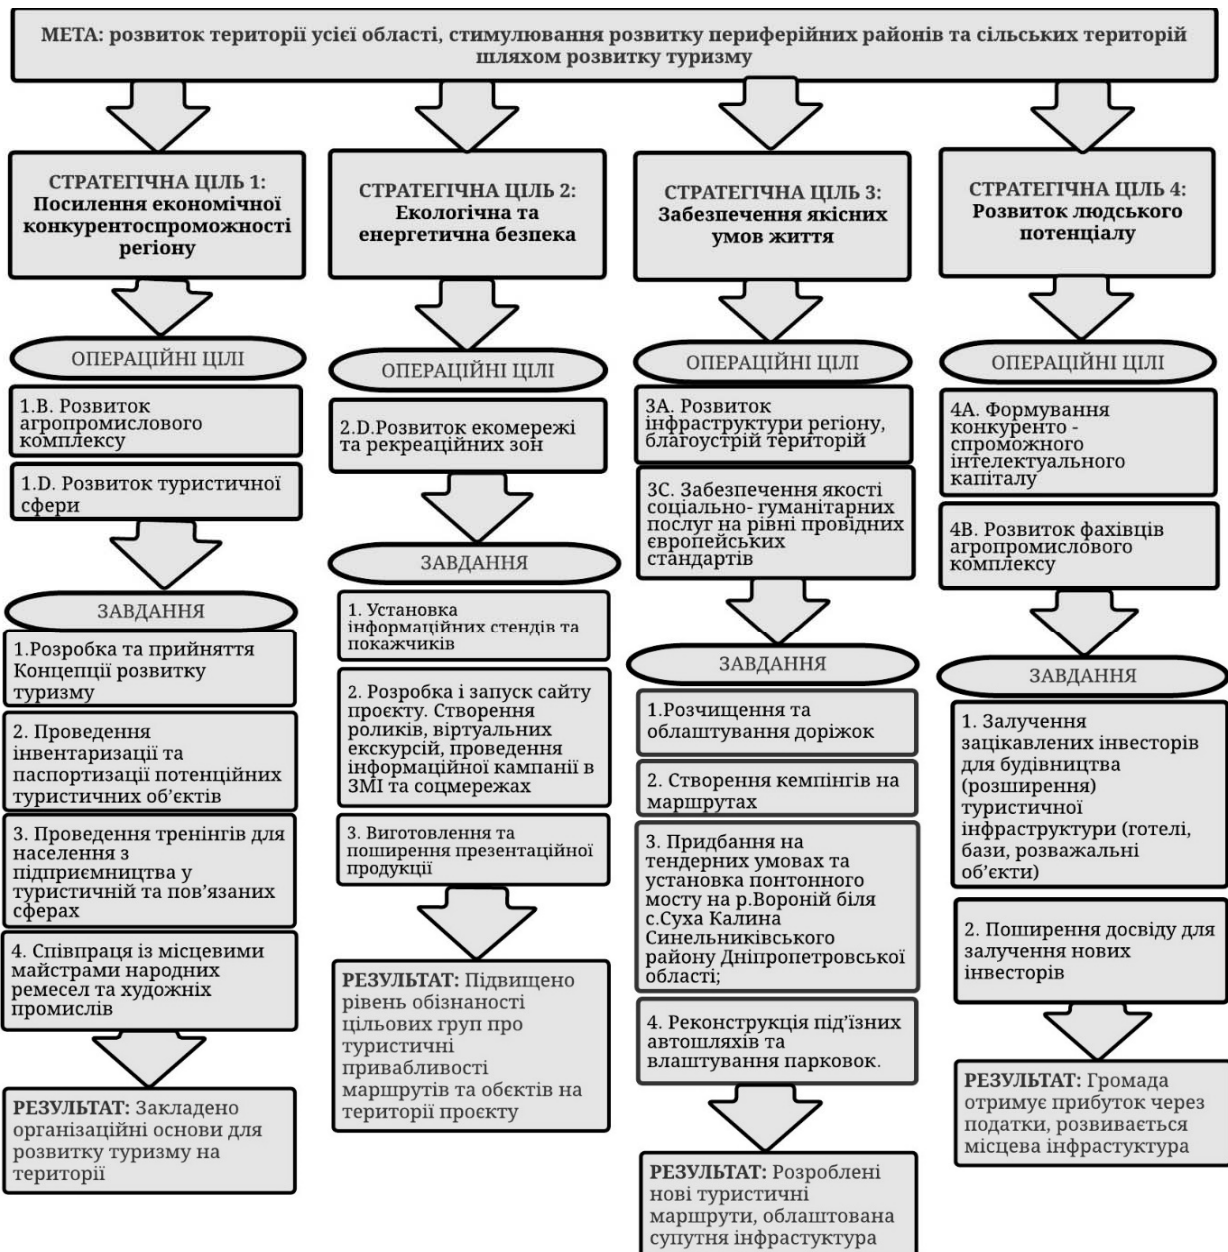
МЕТА: розвиток території усієї області, стимулювання розвитку периферійних районів та сільських територій шляхом розвитку туризму

СТРАТЕГІЧНА ЦІЛЬ 1: Посилення економічної конкурентоспроможності регіону

ОПЕРАЦІЙНІ ЦІЛІ

1.B. Розвиток агропромислового комплексу

1.D. Розвиток туристичної сфери

ЗАВДАННЯ

1.Розробка та прийняття Концепції розвитку туризму

2. Проведення інвентаризації та паспортизації потенційних туристичних об'єктів

3. Проведення тренінгів для населення з підприємництва у туристичній та пов'язаних сферах

4. Співпраця із місцевими майстрами народних ремесел та художніх промислів

РЕЗУЛЬТАТ: Закладено організаційні основи для розвитку туризму на території

СТРАТЕГІЧНА ЦІЛЬ 2: Екологічна та енергетична безпека

ОПЕРАЦІЙНІ ЦІЛІ

2.D.Розвиток екомережі та рекреаційних зон

ЗАВДАННЯ

1. Установка інформаційних стендів та покажчиків

2. Розробка і запуск сайту проєкту. Створення роликів, віртуальних екскурсій, проведення інформаційної кампанії в ЗМІ та соцмережах

3. Виготовлення та поширення презентаційної продукції

РЕЗУЛЬТАТ: Підвищено рівень обізнаності цільових груп про туристичні привабливості маршрутів та обєктів на території проєкту

СТРАТЕГІЧНА ЦІЛЬ 3: Забезпечення якісних умов життя

ОПЕРАЦІЙНІ ЦІЛІ

3А. Розвиток інфраструктури регіону, благоустрій територій

3С. Забезпечення якості соціально- гуманітарних послуг на рівні провідних європейських стандартів

ЗАВДАННЯ

1.Розчищення та облаштування доріжок

2. Створення кемпінгів на маршрутах

3. Придбання на тендерних умовах та установка понтонного мосту на р.Вороній біля с.Суха Калина Синельниківського району Дніпропетровської області;

4. Реконструкція під'їзних автошляхів та влаштування парковок.

РЕЗУЛЬТАТ: Розроблені нові туристичні маршрути, облаштована супутня інфраструктура

СТРАТЕГІЧНА ЦІЛЬ 4: Розвиток людського потенціалу

ОПЕРАЦІЙНІ ЦІЛІ

4А. Формування конкуренто - спроможного інтелектуального капіталу

4В. Розвиток фахівців агропромислового комплексу

ЗАВДАННЯ

1. Залучення зацікавлених інвесторів для будівництва (розширення) туристичної інфраструктури (готелі, бази, розважальні об'єкти)

2. Поширення досвіду для залучення нових інвесторів

РЕЗУЛЬТАТ: Громада отримує прибуток через податки, розвивається місцева інфраструктура